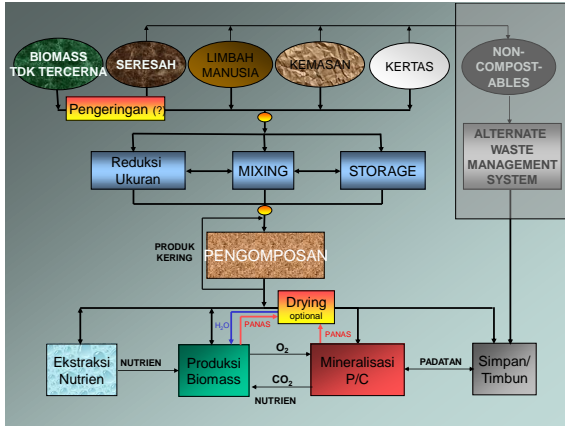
BIOMASS TDK TERCERNA

SERESAH

LIMBAH MANUSIA

KEMASAN

KERTAS

NON-COMPOST-ABLES

Pengeringan (?

ALTERNATE WASTE MANAGEMENT SYSTEM

Reduksi Ukuran

MIXING

STORAGE

PRODUK KERING

PENGOMPOSAN

Drying optional

$H_2O$

PANAS

PANAS

Ekstraksi Nutrien

NUTRIEN

Produksi Biomass

$O_2$

$CO_2$

NUTRIEN

Mineralisasi P/C

PADATAN

Simpan/ Timbun